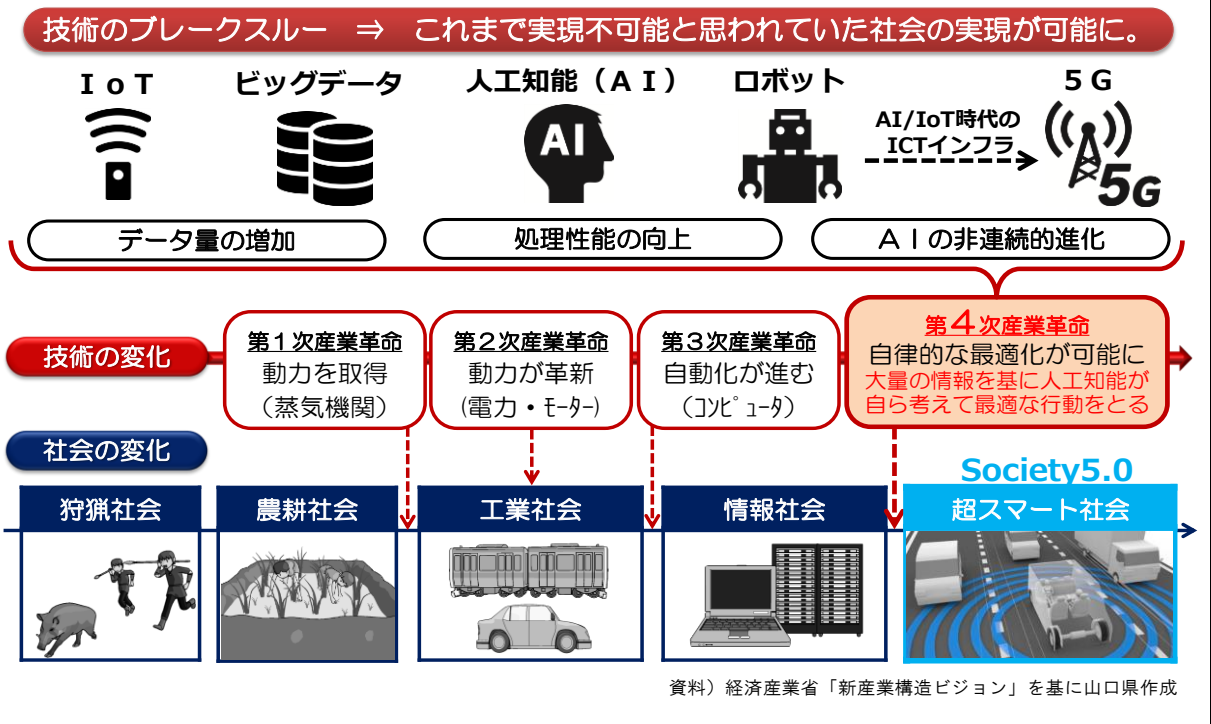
技術のブレークスルー ⇒ これまで実現不可能と思われていた社会の実現が可能に。

IoT

ビッグデータ

人工知能（AI）

AI

ロボット

AI/IoT時代の ICTインフラ

5G

5G

データ量の増加

処理性能の向上

AIの非連続的進化

技術の変化

第1次産業革命
動力を取得
（蒸気機関）

第2次産業革命
動力が革新
（電力・モーター）

第3次産業革命
自動化が進む
（コンピュータ）

第4次産業革命
自律的な最適化が可能に
大量の情報を基に人工知能が自ら考えて最適な行動をとる

社会の変化

Society5.0

狩猟社会

農耕社会

工業社会

情報社会

超スマート社会

資料）経済産業省「新産業構造ビジョン」を基に山口県作成